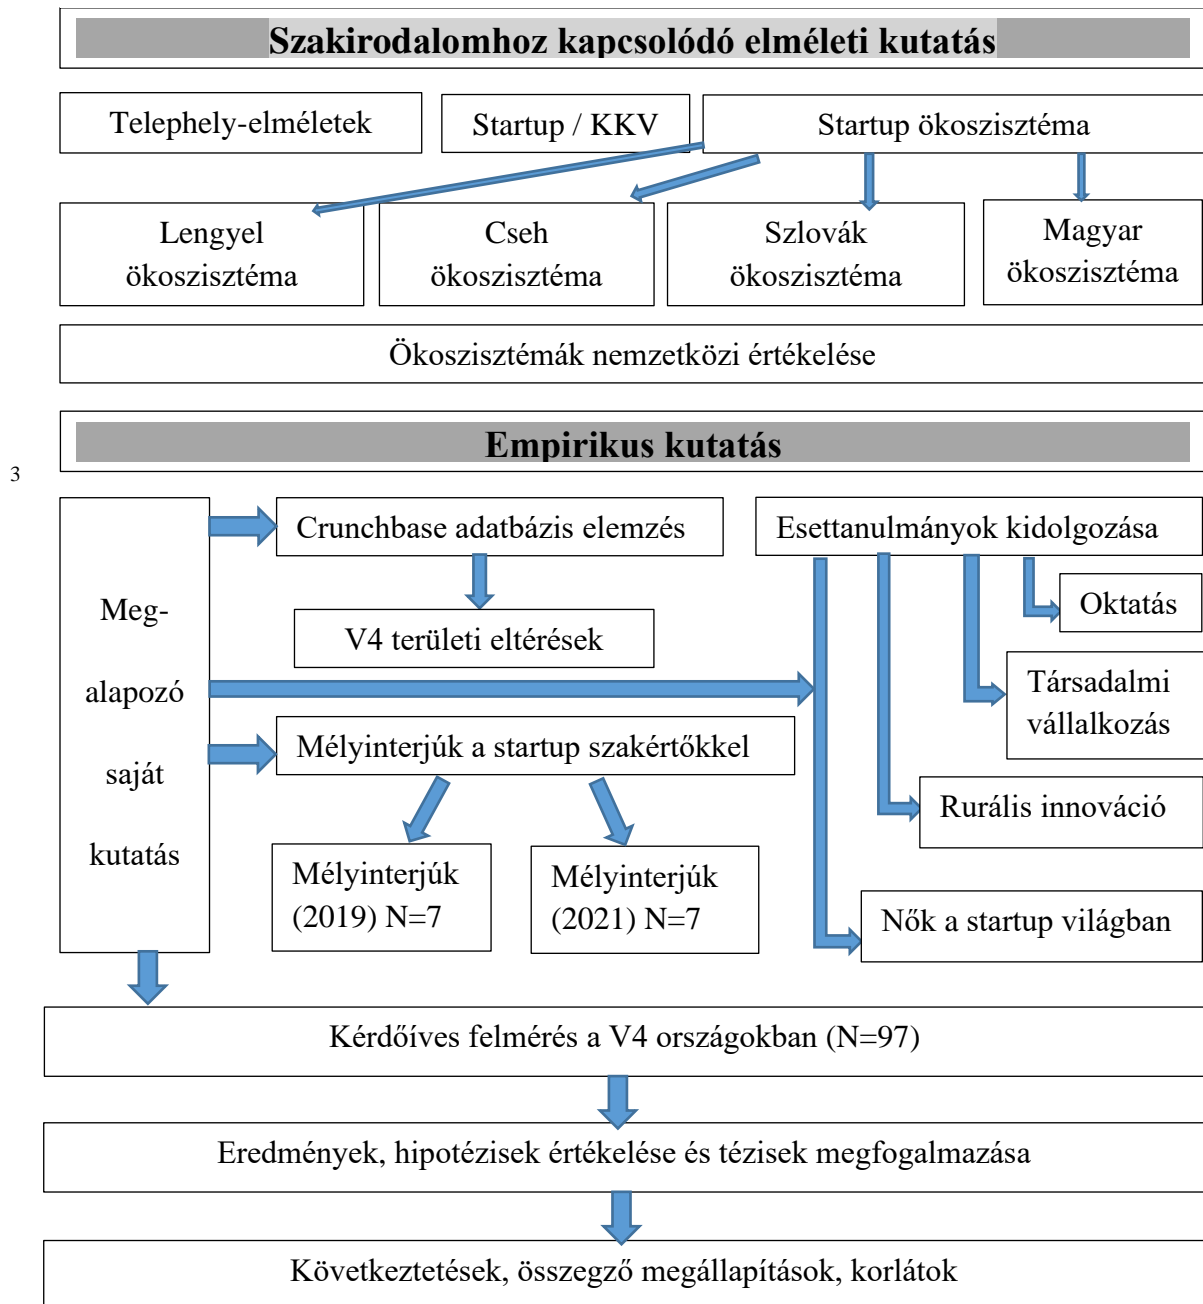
Szakirodalomhoz kapcsolódó elméleti kutatás

Telephely-elméletek

Startup / KKV

Startup ökoszisztéma

Lengyel ökoszisztéma

Cseh ökoszisztéma

Szlovák ökoszisztéma

Magyar ökoszisztéma

Ökoszisztémák nemzetközi értékelése

Empirikus kutatás

3

Megalapozó saját kutatás

Crunchbase adatbázis elemzés

V4 területi eltérések

Mélyinterjúk a startup szakértőkkel

Mélyinterjúk (2019) N=7

Mélyinterjúk (2021) N=7

Esettanulmányok kidolgozása

Oktatás

Társadalmi vállalkozás

Rurális innováció

Nők a startup világban

Kérdőíves felmérés a V4 országokban (N=97)

Eredmények, hipotézisek értékelése és tézisek megfogalmazása

Következtetések, összegző megállapítások, korlátok